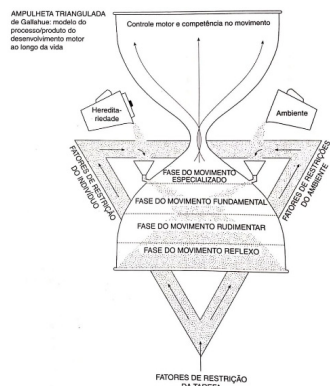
AMPULHETA TRIANGULADA de Gallahue: modelo do processo/produto do desenvolvimento motor ao longo da vida

Controle motor e competência no movimento

Hereditariedade

Ambiente

FATORES DE RESTRIÇÃO DO INDIVÍDUO

FATORES DE RESTRIÇÃO DO AMBIENTE

FASE DO MOVIMENTO ESPECIALIZADO

FASE DO MOVIMENTO FUNDAMENTAL

FASE DO MOVIMENTO RUDIMENTAR

FASE DO MOVIMENTO REFLEXO

FATORES DE RESTRIÇÃO DA TAREFA